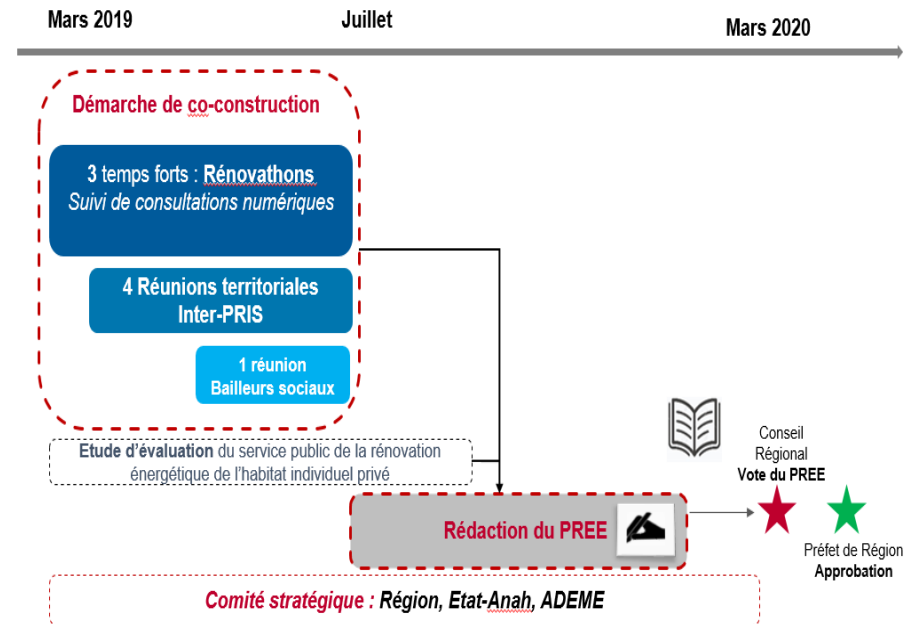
Mars 2019

Juillet

Mars 2020

Démarche de co-construction

3 temps forts : Rénovathons
Suivi de consultations numériques

4 Réunions territoriales
Inter-PRIS

1 réunion
Bailleurs sociaux

Etude d'évaluation du service public de la rénovation énergétique de l'habitat individuel privé

Rédaction du PREE

Conseil Régional
Vote du PREE

Préfet de Région
Approbation

Comité stratégique : Région, Etat-Anah, ADEME